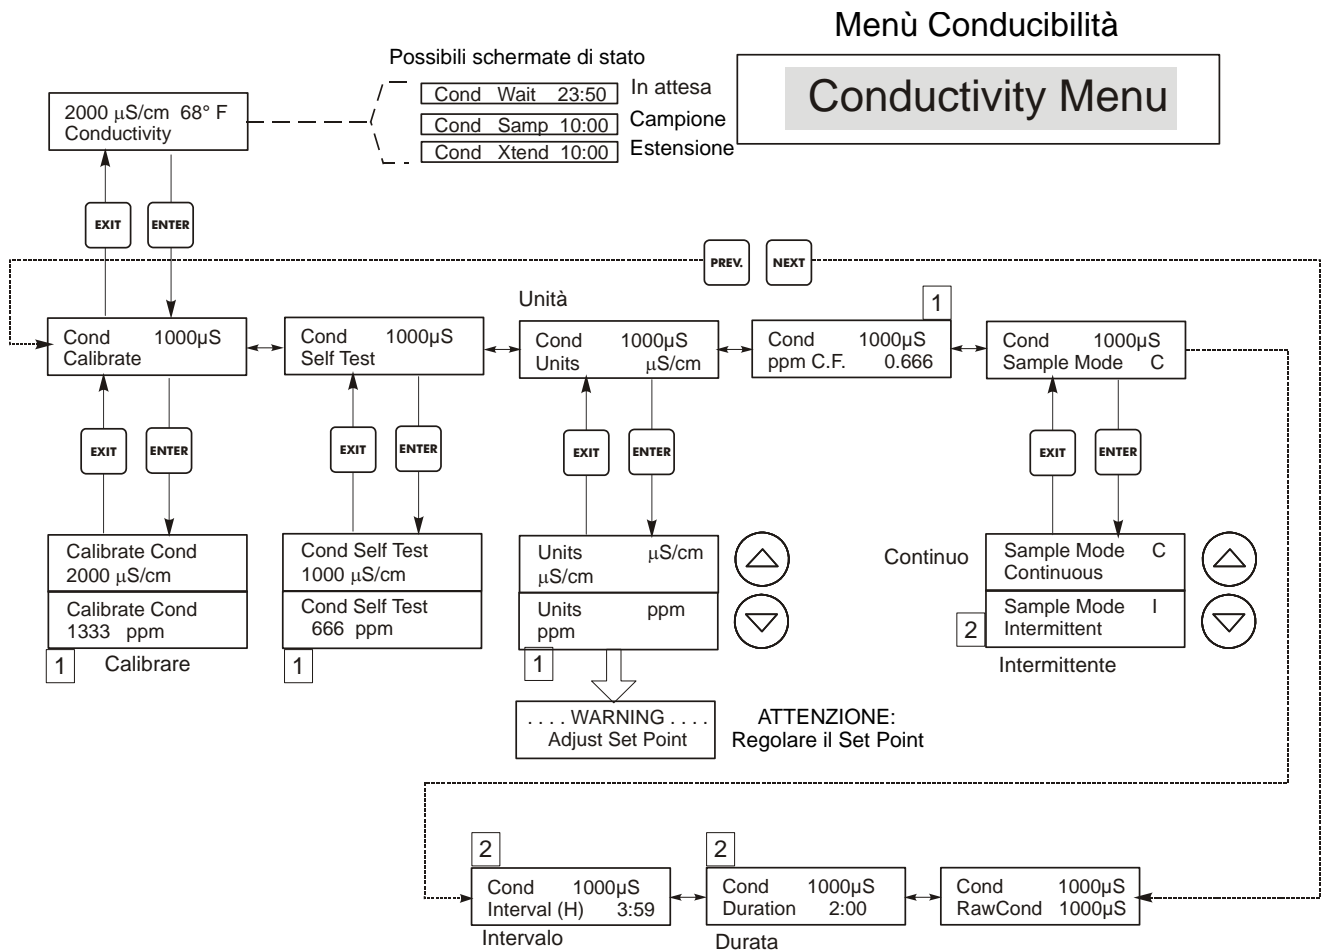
Menù Conducibilità

Conductivity Menu

Possibili schermate di stato

2000 µS/cm 68° F
Conductivity

Cond Wait 23:50 In attesa
Cond Samp 10:00 Campione
Cond Xtend 10:00 Estensione

EXIT
ENTER

PREV.
NEXT

Cond 1000µS
Calibrate

EXIT
ENTER

Calibrate Cond
2000 µS/cm

Calibrate Cond
1333 ppm

1 Calibrare

Cond 1000µS
Self Test

EXIT
ENTER

Cond Self Test
1000 µS/cm

Cond Self Test
666 ppm

1

Unità

Cond 1000µS
Units µS/cm

EXIT
ENTER

Units µS/cm
µS/cm

Units ppm
ppm

1

. . . . WARNING . . . .
Adjust Set Point

ATTENZIONE:
Regolare il Set Point

1

Cond 1000µS
ppm C.F. 0.666

Cond 1000µS
Sample Mode C

EXIT
ENTER

Continuo

Sample Mode C
Continuous

Sample Mode I
Intermittent

2

Intermittente

2

Cond 1000µS
Interval (H) 3:59

Intervallo

2

Cond 1000µS
Duration 2:00

Durata

Cond 1000µS
RawCond 1000µS